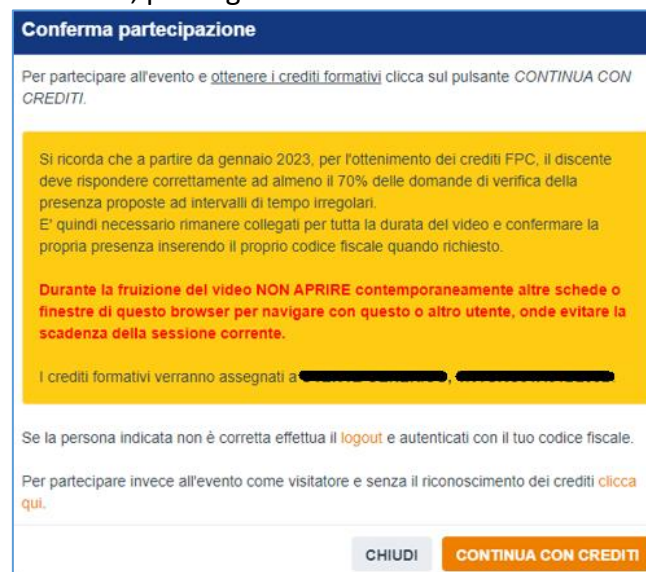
Conferma partecipazione

Per partecipare all'evento e ottenere i crediti formativi clicca sul pulsante CONTINUA CON CREDITI.

Si ricorda che a partire da gennaio 2023, per l'ottenimento dei crediti FPC, il discente deve rispondere correttamente ad almeno il 70% delle domande di verifica della presenza proposte ad intervalli di tempo irregolari.
E' quindi necessario rimanere collegati per tutta la durata del video e confermare la propria presenza inserendo il proprio codice fiscale quando richiesto.

Durante la fruizione del video NON APRIRE contemporaneamente altre schede o finestre di questo browser per navigare con questo o altro utente, onde evitare la scadenza della sessione corrente.

I crediti formativi verranno assegnati a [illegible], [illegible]

Se la persona indicata non è corretta effettua il logout e autenticati con il tuo codice fiscale.

Per partecipare invece all'evento come visitatore e senza il riconoscimento dei crediti clicca qui.

CHIUDI CONTINUA CON CREDITI